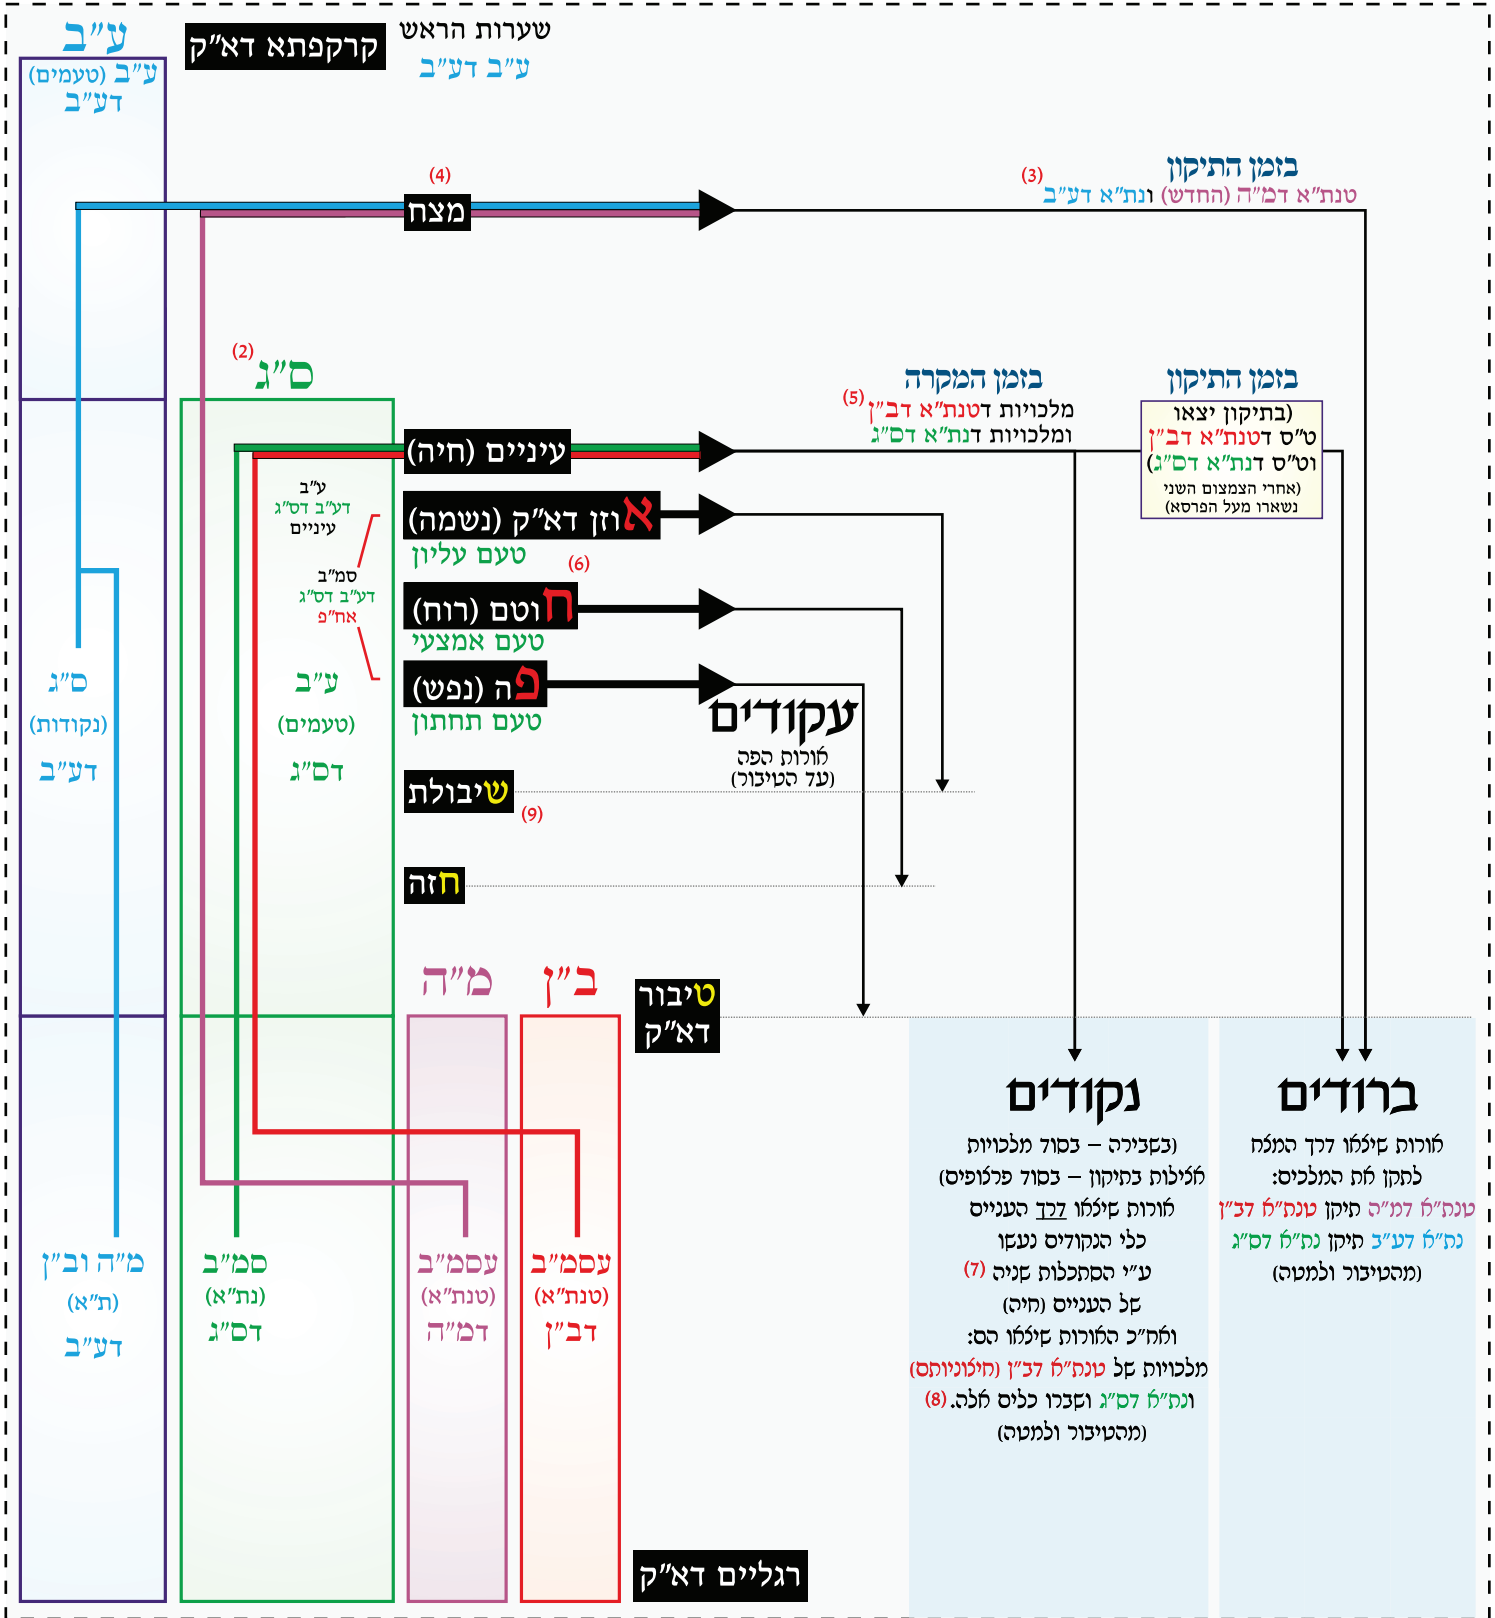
ע"ב

ע"ב (טעמים)
דע"ב

קרקפתא דא"ק

שערות הראש
ע"ב דע"ב

(4)
מצח

(3)
בזמן התיקון
טנת"א דמ"ה (החדש) ונת"א דע"ב

(2)
ס"ג

עיניים (חיה)

ע"ב
דע"ב דס"ג
עיניים

סמ"ב
דע"ב דס"ג
אח"פ

אוזן דא"ק (נשמה)
טעם עליון

(6)
חוטם (רוח)
טעם אמצעי

פה (נפש)
טעם תחתון

בזמן המקרה
(5) מלכויות דטנת"א דב"ן
ומלכויות דנת"א דס"ג

בזמן התיקון
(בתיקון יצאו
ט"ס דטנת"א דב"ן
וט"ס דנת"א דס"ג)
(אחרי הצמצום השני
נשארו מעל הפרסא)

עקודים
אורות הפה
(על הטיבור)

ס"ג
(נקודות)
דע"ב

ע"ב
(טעמים)
דס"ג

שיבולת
(9)

חזה

מ"ה

ב"ן

טיבור
דא"ק

נקודים
(בשבירה – בסוד מלכויות
אלילות בתיקון – בסוד פרצופים)
אורות שיצאו דרך העיניים
כלי הנקודים נעשו
ע"י הסתכלות שניה (7)
של העיניים (חיה)
ואח"כ האורות שיצאו הם:
מלכויות של טנת"א דב"ן (חיצוניותם)
ונת"א דס"ג ושברו כלים אלה. (8)
(מהטיבור ולמטה)

ברודים
אורות שיצאו דרך המצח
לתקן את המלכים:
טנת"א דמ"ה תיקן טנת"א דב"ן
נת"א דע"ב תיקן נת"א דס"ג
(מהטיבור ולמטה)

מ"ה וב"ן
(ת"א)
דע"ב

סמ"ב
(נת"א)
דס"ג

עסמ"ב
(טנת"א)
דמ"ה

עסמ"ב
(טנת"א)
דב"ן

רגליים דא"ק